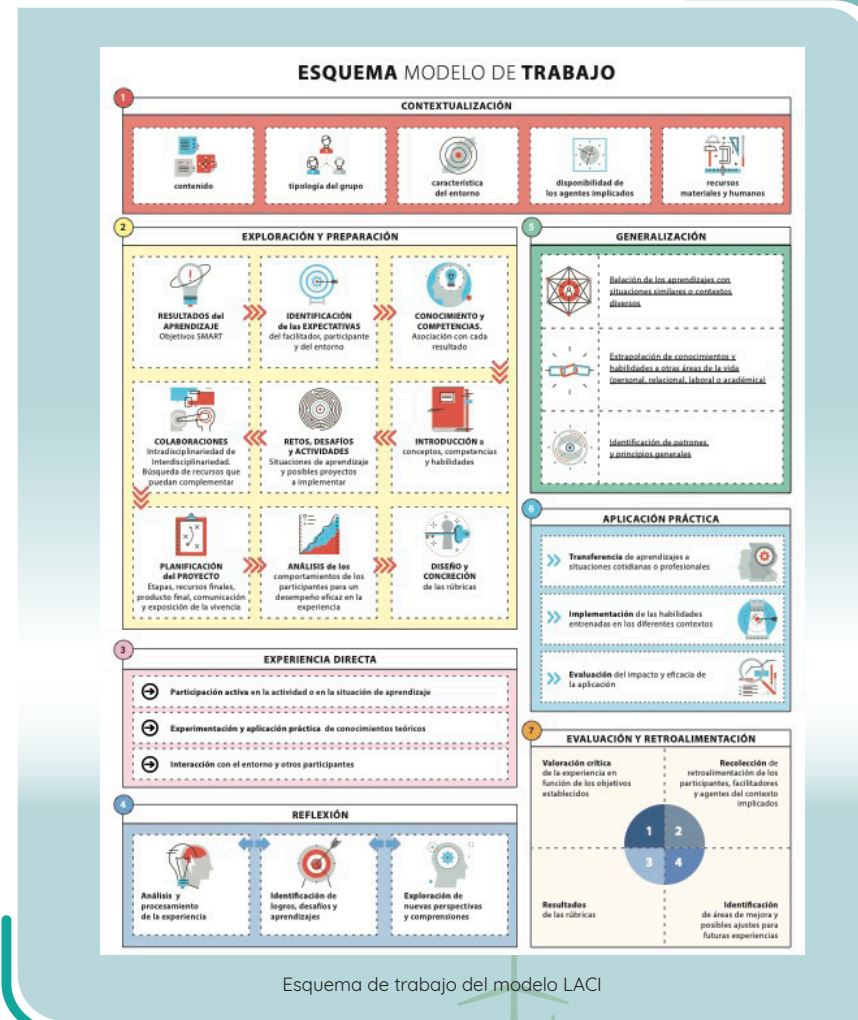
ESQUEMA MODELO DE TRABAJO

1

CONTEXTUALIZACIÓN

contenido

tipología del grupo

característica del entorno

disponibilidad de los agentes implicados

recursos materiales y humanos

2

EXPLORACIÓN Y PREPARACIÓN

RESULTADOS del APRENDIZAJE
Objetivos SMART

IDENTIFICACIÓN de las EXPECTATIVAS
del facilitador, participante y del entorno

CONOCIMIENTO y COMPETENCIAS.
Asociación con cada resultado

COLABORACIONES
Intradisciplinariedad e Interdisciplinariedad. Búsqueda de recursos que puedan complementar

RETOS, DESAFÍOS y ACTIVIDADES
Situaciones de aprendizaje y posibles proyectos a implementar

INTRODUCCIÓN a conceptos, competencias y habilidades

PLANIFICACIÓN del PROYECTO
Etapas, recursos finales, producto final, comunicación y exposición de la vivencia

ANÁLISIS de los comportamientos de los participantes para un desempeño eficaz en la experiencia

DISEÑO y CONCRECIÓN de las rúbricas

3

EXPERIENCIA DIRECTA

Participación activa en la actividad o en la situación de aprendizaje

Experimentación y aplicación práctica de conocimientos teóricos

Interacción con el entorno y otros participantes

4

REFLEXIÓN

Análisis y procesamiento de la experiencia

Identificación de logros, desafíos y aprendizajes

Exploración de nuevas perspectivas y comprensiones

5

GENERALIZACIÓN

Relación de los aprendizajes con situaciones similares o contextos diversos

Extrapolación de conocimientos y habilidades a otras áreas de la vida (personal, relacional, laboral o académica)

Identificación de patrones, y principios generales

6

APLICACIÓN PRÁCTICA

Transferencia de aprendizajes a situaciones cotidianas o profesionales

Implementación de las habilidades entrenadas en los diferentes contextos

Evaluación del impacto y eficacia de la aplicación

7

EVALUACIÓN Y RETROALIMENTACIÓN

Valoración crítica de la experiencia en función de los objetivos establecidos

Recolección de retroalimentación de los participantes, facilitadores y agentes del contexto implicados

1 2 3 4

Resultados de las rúbricas

Identificación de áreas de mejora y posibles ajustes para futuras experiencias

Esquema de trabajo del modelo LACI